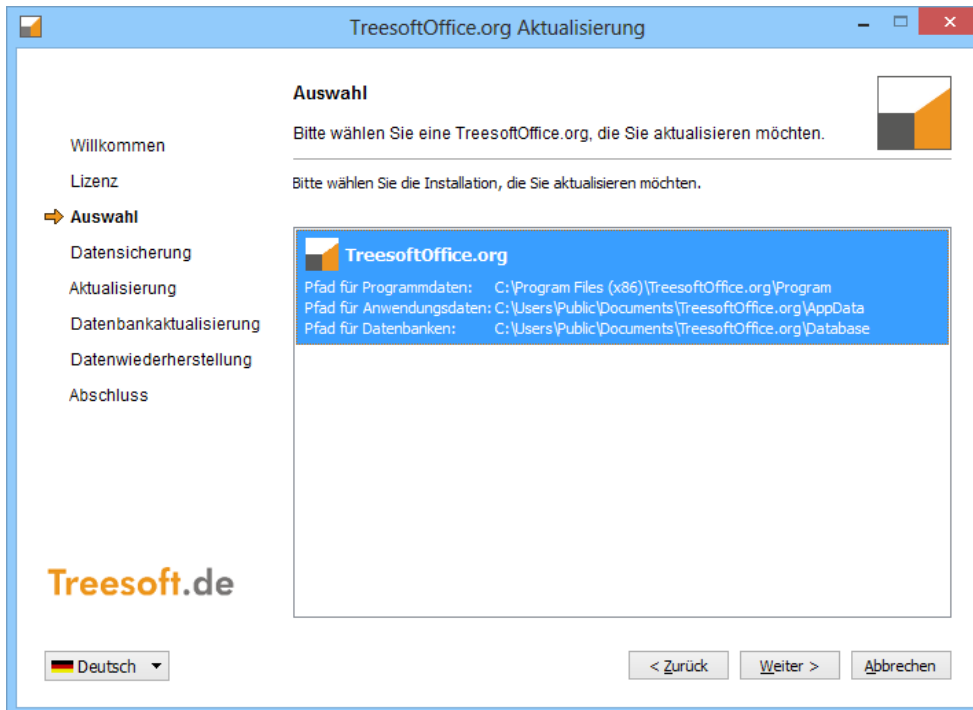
TreesoftOffice.org Aktualisierung

Auswahl

Bitte wählen Sie eine TreesoftOffice.org, die Sie aktualisieren möchten.

Willkommen
Lizenz
Auswahl
Datensicherung
Aktualisierung
Datenbankaktualisierung
Datenwiederherstellung
Abschluss

Bitte wählen Sie die Installation, die Sie aktualisieren möchten.

TreesoftOffice.org
Pfad für Programmdaten: C:\Program Files (x86)\TreesoftOffice.org\Program
Pfad für Anwendungsdaten: C:\Users\Public\Documents\TreesoftOffice.org\AppData
Pfad für Datenbanken: C:\Users\Public\Documents\TreesoftOffice.org\Database

Treesoft.de

Deutsch

< Zurück
Weiter >
Abbrechen